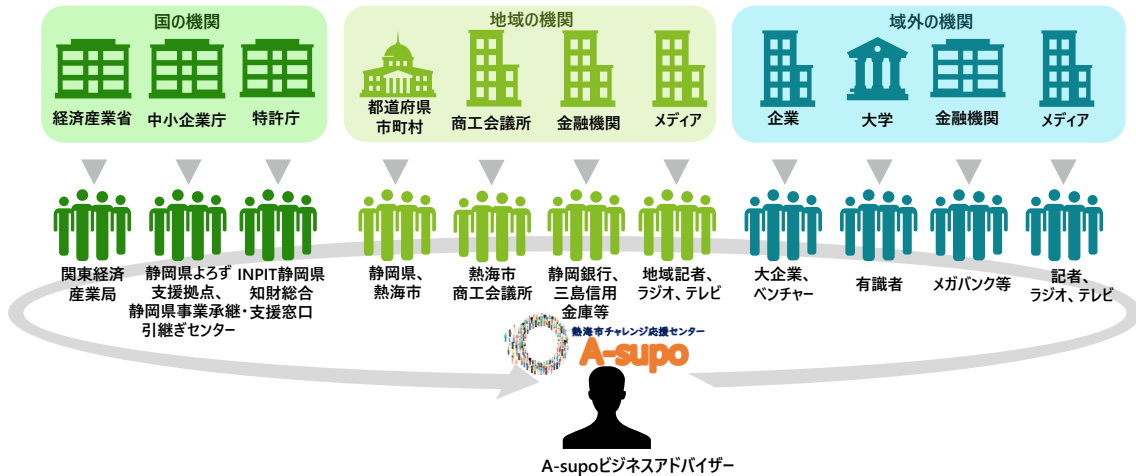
国の機関

経済産業省

中小企業庁

特許庁

地域の機関

都道府県
市町村

商工会議所

金融機関

メディア

域外の機関

企業

大学

金融機関

メディア

関東経済
産業局

静岡県よろず
支援拠点、
静岡県事業承継・
引継ぎセンター

INPIT静岡県
知財総合
支援窓口

静岡県、
熱海市

熱海市
商工会議所

静岡銀行、
三島信用
金庫等

地域記者、
ラジオ、テレビ

大企業、
ベンチャー

有識者

メガバンク等

記者、
ラジオ、テレビ

熱海市チャレンジ応援センター
A-supo

A-supoビジネスアドバイザー